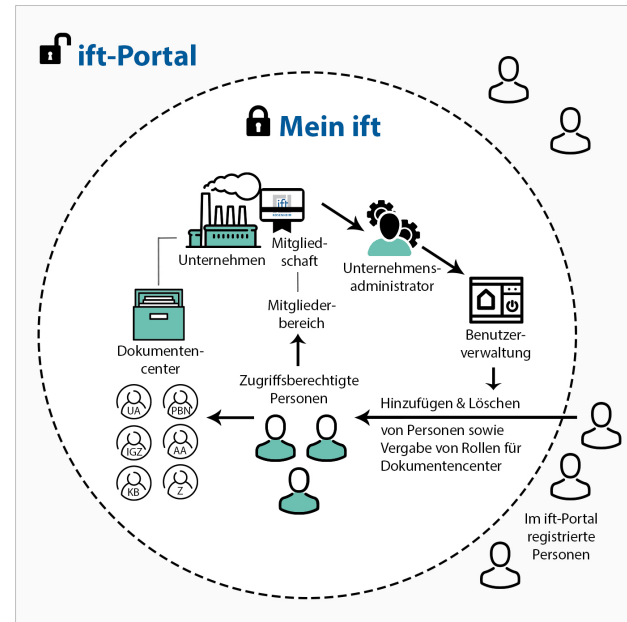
ift-Portal

Mein ift

ift

Unternehmen

Mitgliedschaft

Unternehmensadministrator

Mitgliederbereich

Benutzerverwaltung

Dokumentencenter

Zugriffsberechtigte Personen

Hinzufügen & Löschen

von Personen sowie Vergabe von Rollen für Dokumentencenter

UA PBN IGZ AA KB Z

Im ift-Portal registrierte Personen